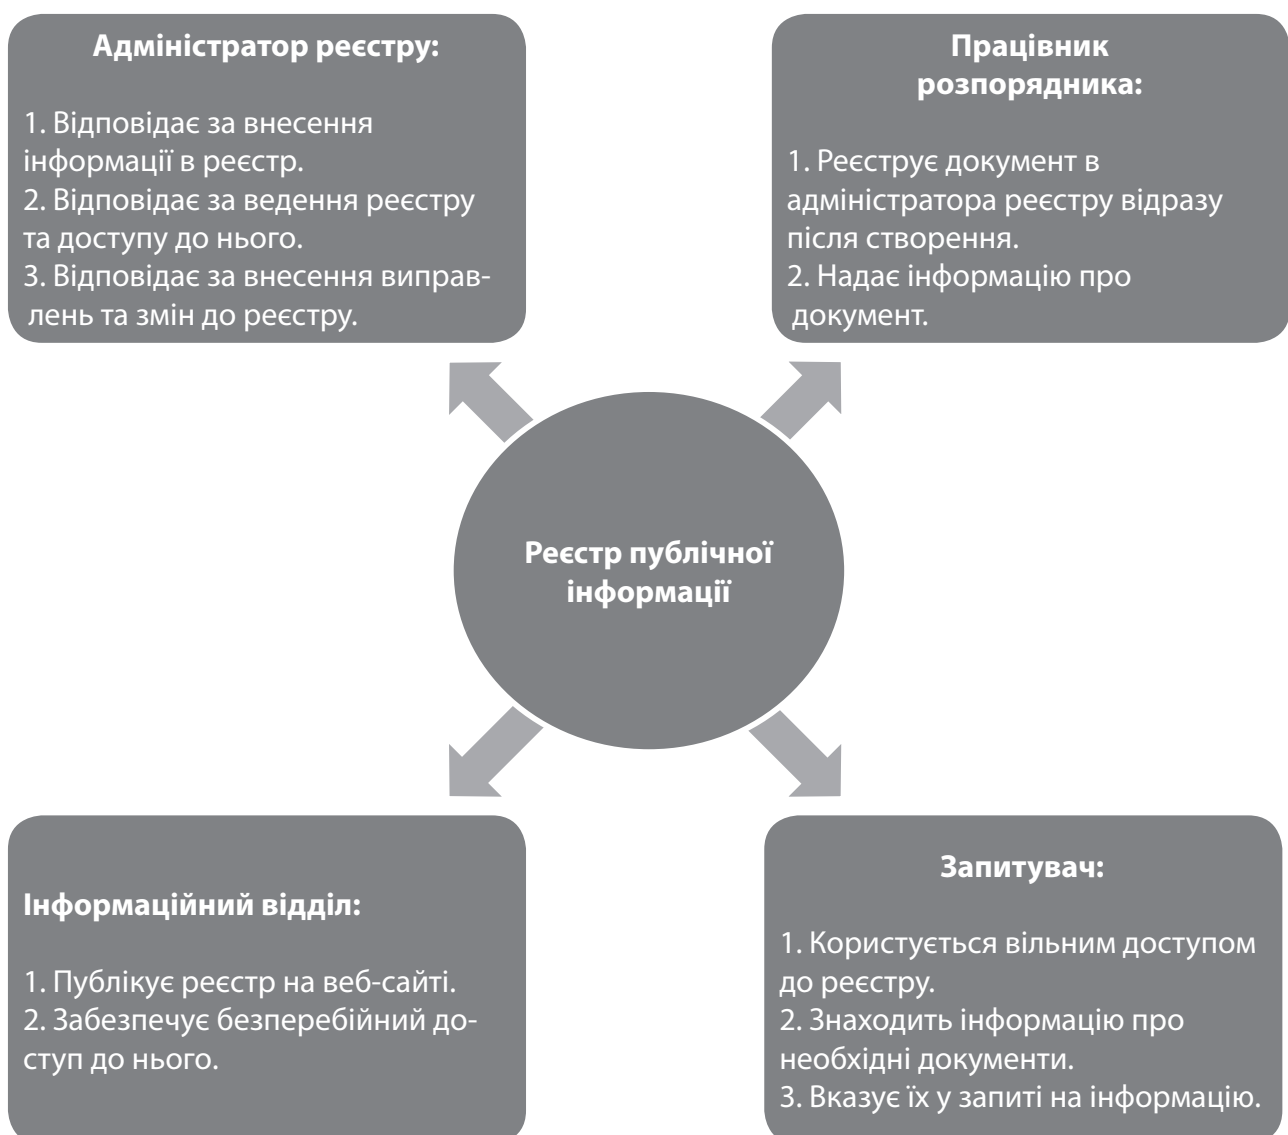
Адміністратор реєстру:

1. Відповідає за внесення інформації в реєстр.
2. Відповідає за ведення реєстру та доступу до нього.
3. Відповідає за внесення виправлень та змін до реєстру.

Працівник розпорядника:

1. Реєструє документ в адміністратора реєстру відразу після створення.
2. Надає інформацію про документ.

Реєстр публічної інформації

Інформаційний відділ:

1. Публікує реєстр на веб-сайті.
2. Забезпечує безперебійний доступ до нього.

Запитувач:

1. Користується вільним доступом до реєстру.
2. Знаходить інформацію про необхідні документи.
3. Вказує їх у запиті на інформацію.